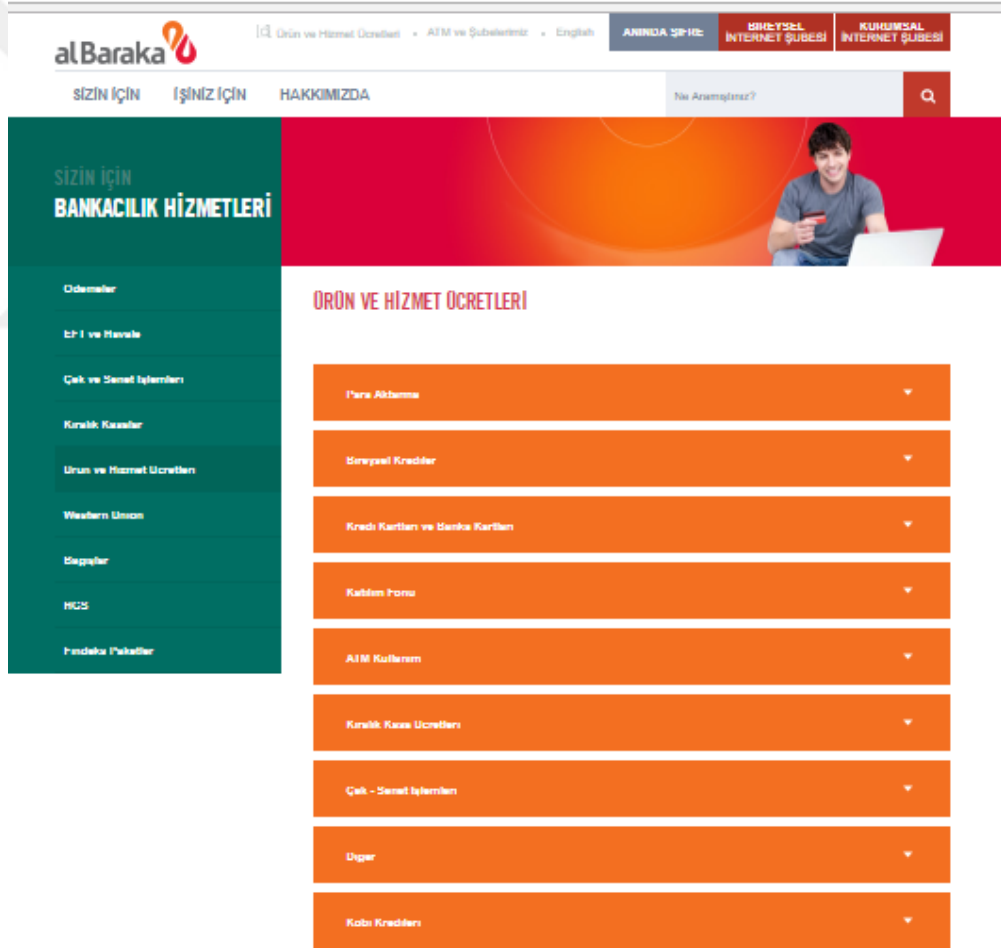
alBaraka

Ürün ve Hizmet Ücretleri · ATM ve Şubelerimiz · English

ANINDA ŞİFRE

BİREYSEL İNTERNET ŞUBESİ

KURUMSAL İNTERNET ŞUBESİ

SİZİN İÇİN İŞİNİZ İÇİN HAKKIMIZDA

Ne Aramıştınız?

SİZİN İÇİN
BANKACILIK HİZMETLERİ

Ödemeler

EFT ve Havale

Çek ve Senet İşlemleri

Kiralık Kasalar

Ürün ve Hizmet Ücretleri

Western Union

Bagajlar

HGS

Fındeks Paketler

ÜRÜN VE HİZMET ÜCRETLERİ

Para Aktarma

Bireysel Krediler

Kredi Kartları ve Banka Kartları

Katılım Fonu

ATM Kullanım

Kiralık Kasa Ücretleri

Çek - Senet İşlemleri

Diğer

Kobi Kredileri